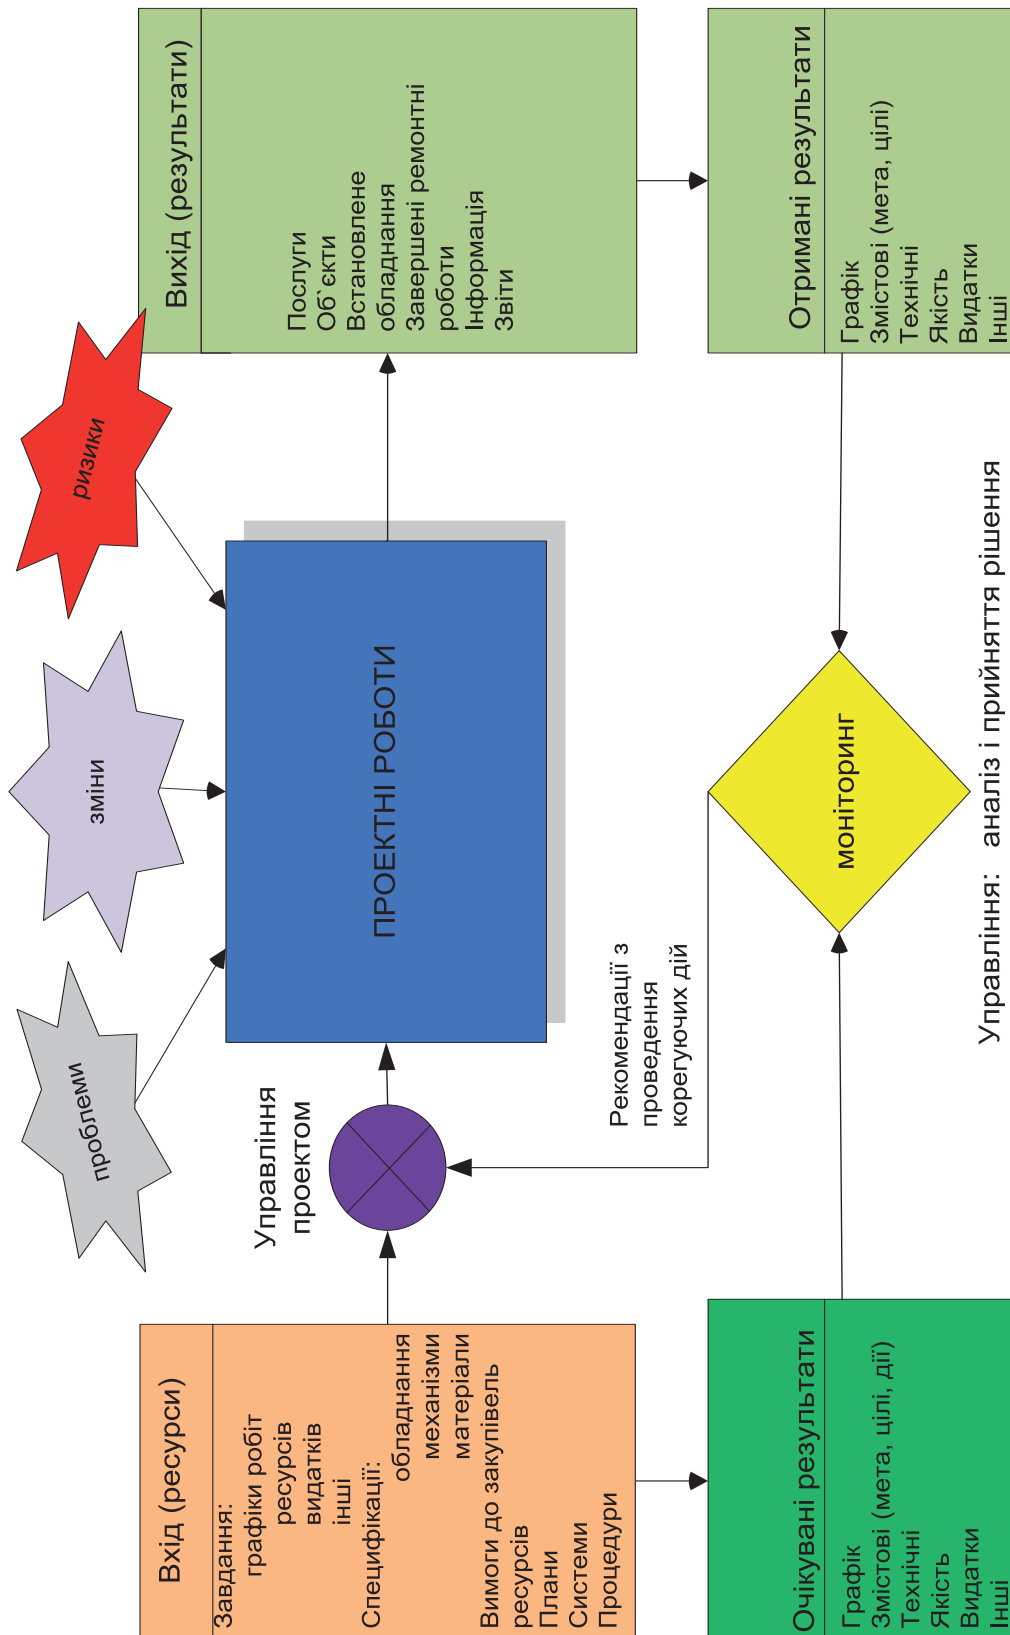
Вихід (результати)

Послуги
Об`єкти
Встановлене обладнання
Завершені ремонтні роботи
Інформація
Звіти

Отримані результати

Графік
Змістові (мета, цілі)
Технічні
Якість
Видатки
Інші

ризики

зміни

проблеми

ПРОЕКТНІ РОБОТИ

моніторинг

Управління: аналіз і прийняття рішення

Рекомендації з проведення корегуючих дій

Управління проектом

Вхід (ресурси)

Завдання:
графіки робіт
ресурсів
видатків
інші
Специфікації:
обладнання
механізми
матеріали
Вимоги до закупівель ресурсів
Плани
Системи
Процедури

Очікувані результати

Графік
Змістові (мета, цілі, дії)
Технічні
Якість
Видатки
Інші